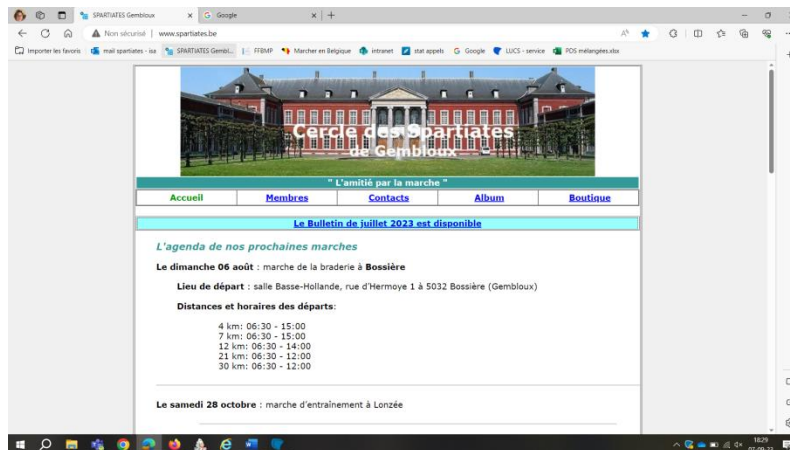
SPARTIATES Gembloux × Google × +

Non sécurisé | www.spartiates.be

Importer les favoris | mail spartiates - isa | SPARTIATES Gembl... | FFBMP | Marcher en Belgique | intranet | stat appels | Google | LUCS - service | PDS mélangées.xlsx

Cercle des Spartiates de Gembloux

" L'amitié par la marche "

| Accueil | Membres | Contacts | Album | Boutique |
|---|---|---|---|---|

Le Bulletin de juillet 2023 est disponible

L'agenda de nos prochaines marches

Le dimanche 06 août : marche de la braderie à Bossière

Lieu de départ : salle Basse-Hollande, rue d'Hermoye 1 à 5032 Bossière (Gembloux)

Distances et horaires des départs:

4 km: 06:30 - 15:00
7 km: 06:30 - 15:00
12 km: 06:30 - 14:00
21 km: 06:30 - 12:00
30 km: 06:30 - 12:00

Le samedi 28 octobre : marche d'entraînement à Lonzée

18:29
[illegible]